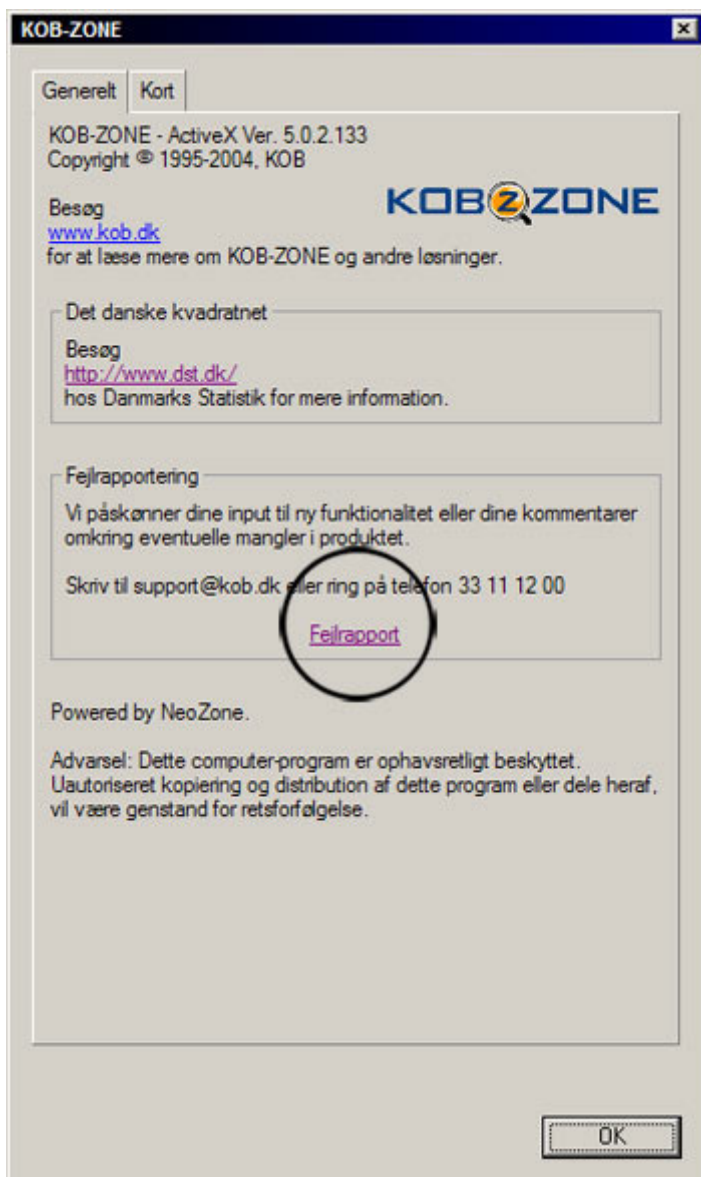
KOB-ZONE

Generelt | Kort

KOB-ZONE - ActiveX Ver. 5.0.2.133
Copyright © 1995-2004, KOB

KOBZONE

Besøg
www.kob.dk
for at læse mere om KOB-ZONE og andre løsninger.

Det danske kvadratnet

Besøg
http://www.dst.dk/
hos Danmarks Statistik for mere information.

Fejlrapportering

Vi påskønner dine input til ny funktionalitet eller dine kommentarer omkring eventuelle mangler i produktet.

Skriv til support@kob.dk eller ring på telefon 33 11 12 00

Fejlrapport

Powered by NeoZone.

Advarsel: Dette computer-program er ophavsretligt beskyttet. Uautoriseret kopiering og distribution af dette program eller dele heraf, vil være genstand for retsforfølgelse.

OK